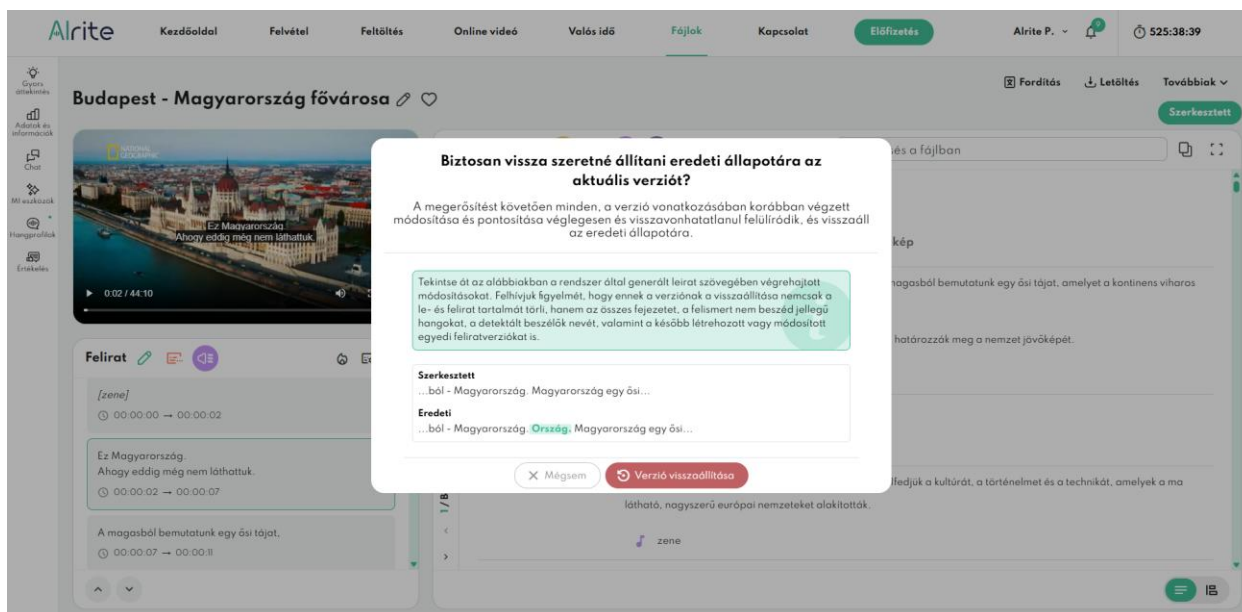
Alrite Kezdőoldal Felvétel Feltöltés Online videó Valós idő Fájlok Kapcsolat Előfizetés Alrite P. 525:38:39

Gyors áttekintés
Adatok és információk
Chat
MI eszközök
Hangprofilok
Értékelés

Budapest - Magyarország fővárosa

Fordítás Letöltés Továbbiak
Szerkesztett

NATIONAL GEOGRAPHIC
Ez Magyarország.
Ahogy eddig még nem láthattuk.
0:02 / 44:10

és a fájlban

kép

magasból bemutatunk egy ősi tájat, amelyet a kontinens viharos

határozzák meg a nemzet jövőképét.

fedjük a kultúrát, a történelmet és a technikát, amelyek a ma látható, nagyszerű európai nemzeteket alakították.

zene

Felirat

[zene]
00:00:00 → 00:00:02

Ez Magyarország.
Ahogy eddig még nem láthattuk.
00:00:02 → 00:00:07

A magasból bemutatunk egy ősi tájat,
00:00:07 → 00:00:11

Biztosan vissza szeretné állítani eredeti állapotára az aktuális verziót?

A megerősítést követően minden, a verzió vonatkozásában korábban végzett módosítása és pontosítása véglegesen és visszavonhatatlanul felülíródik, és visszaáll az eredeti állapotára.

Tekintse át az alábbiakban a rendszer által generált leirat szövegében végrehajtott módosításokat. Felhívjuk figyelmét, hogy ennek a verziónak a visszaállítása nemcsak a le- és felirat tartalmát törli, hanem az összes fejezetet, a felismert nem beszéd jellegű hangokat, a detektált beszélők nevét, valamint a később létrehozott vagy módosított egyedi feliratverziókat is.

Szerkesztett
...ból - Magyarország. Magyarország egy ősi...

Eredeti
...ból - Magyarország. Ország. Magyarország egy ősi...

Mégsem Verzió visszaállítása